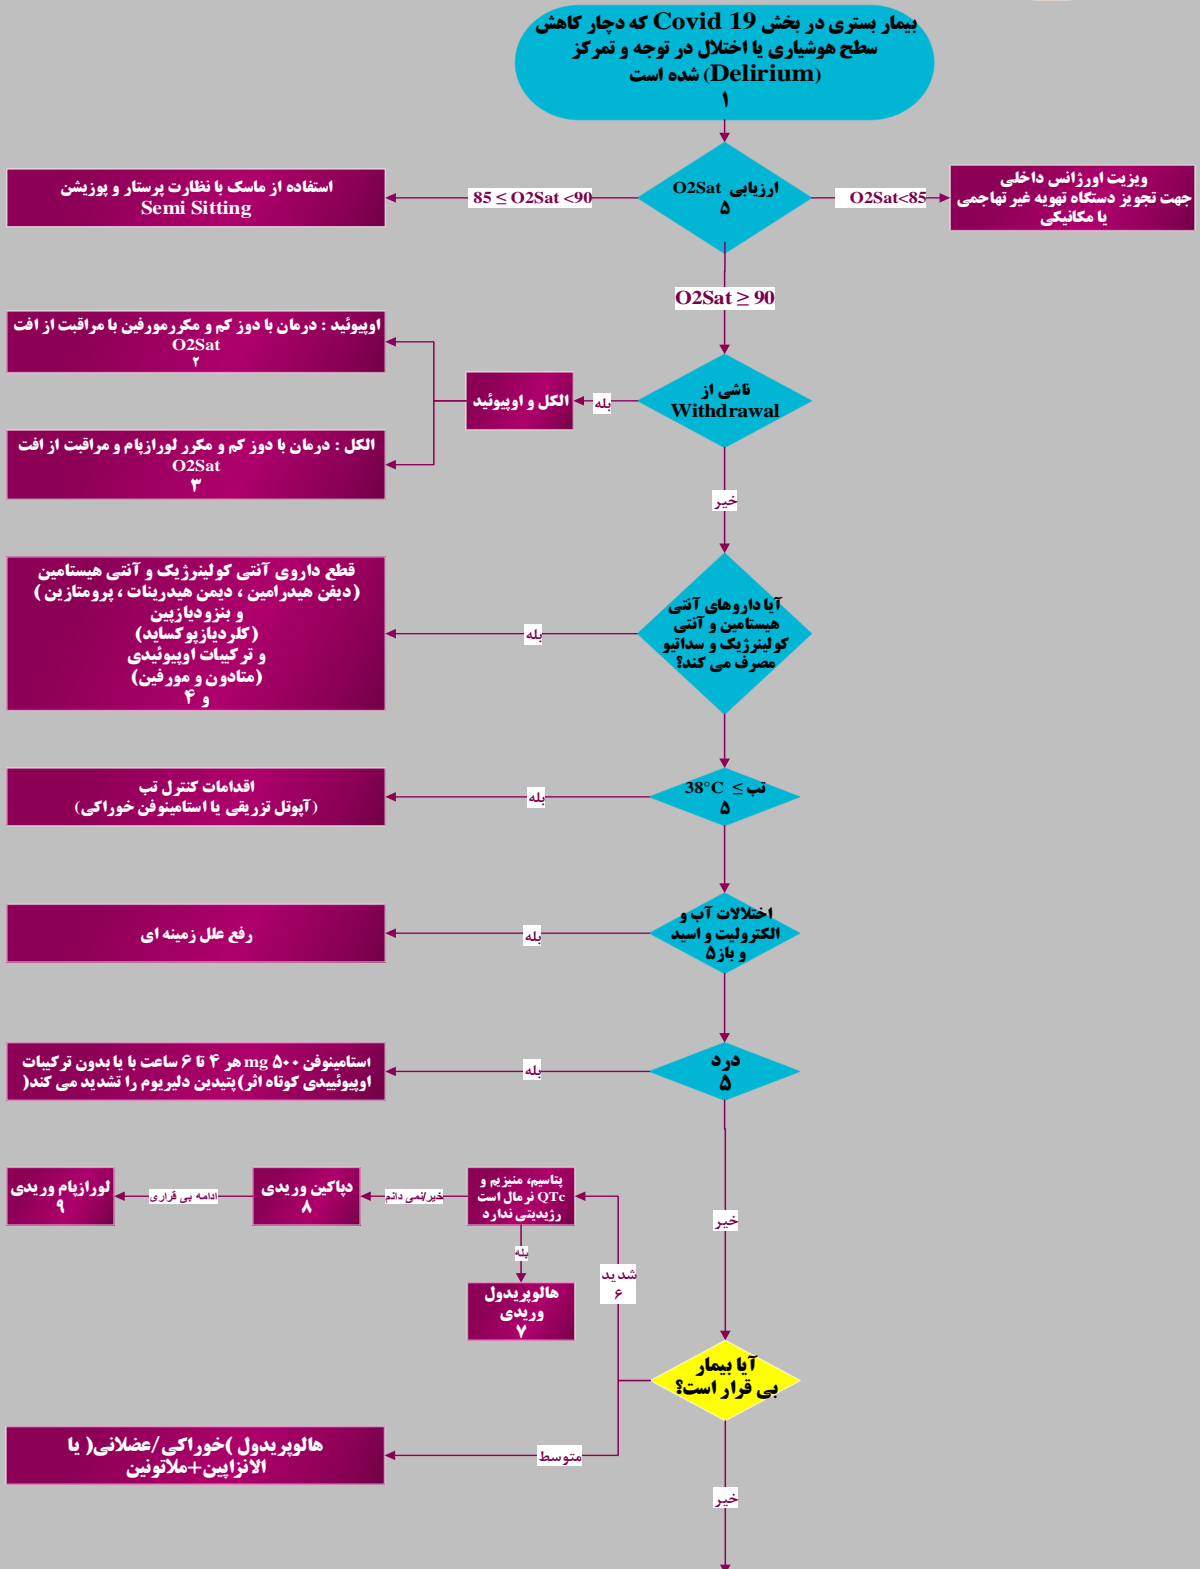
بیمار بستری در بخش Covid 19 که دچار کاهش سطح هوشیاری یا اختلال در توجه و تمرکز شده است (Delirium)
۱

ارزیابی O2Sat
۵

$85 \leq$ O2Sat $<90$

استفاده از ماسک با نظارت پرستار و پوزیشن Semi Sitting

O2Sat<85

ویزیت اورژانس داخلی جهت تجویز دستگاه تهویه غیر تهاجمی یا مکانیکی

O2Sat $\geq 90$

ناشی از Withdrawal

بله

الکل و اوپیوئید

اوپیوئید : درمان با دوز کم و مکرر مورفین با مراقبت از افت O2Sat
۲

الکل : درمان با دوز کم و مکرر لورازپام و مراقبت از افت O2Sat
۳

خیر

آیا داروهای آنتی هیستامین و آنتی کولینرژیک و سداتیو مصرف می کند؟

بله

قطع داروی آنتی کولینرژیک و آنتی هیستامین (دیفن هیدرامین ، دیمن هیدرینات ، پرومتازین ) و بنزودیازپین (کلردیازپوکساید) و ترکیبات اوپیوئیدی (متادون و مورفین) و ۴

تب $\geq$ 38°C
۵

بله

اقدامات کنترل تب (آپوتل تزریقی یا استامینوفن خوراکی)

اختلالات آب و الکترولیت و اسید و باز۵

بله

رفع علل زمینه ای

درد
۵

بله

استامینوفن ۵۰۰ mg هر ۴ تا ۶ ساعت با یا بدون ترکیبات اوپیوئیدی کوتاه اثر)پتیدین دلیریوم را تشدید می کند(

خیر

آیا بیمار بی قرار است؟

شدید
۶

پتاسیم، منیزیم و QTc نرمال است و رژیدیتی ندارد

بله

هالوپریدول وریدی
۷

خیر/نمی دانم

دپاکین وریدی
۸

ادامه بی قراری

لورازپام وریدی
۹

متوسط

هالوپریدول )خوراکی/عضلانی( یا الانزاپین+ملاتونین

خیر